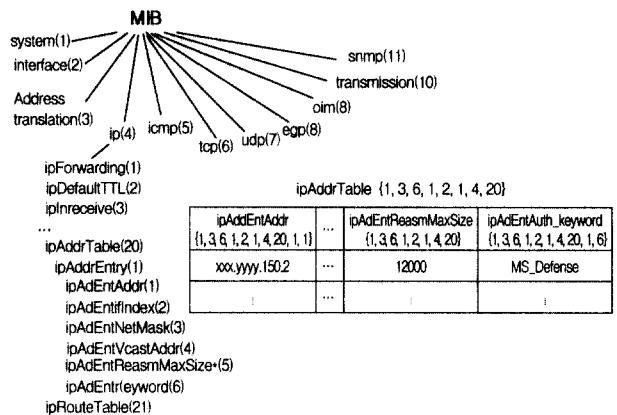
MIB

system(1)
interface(2)
Address translation(3)
ip(4)
icmp(5)
tcp(6)
udp(7)
egp(8)
oim(8)
transmission(10)
snmp(11)

ipForwarding(1)
ipDefaultTTL(2)
ipInreceive(3)
...
ipAddrTable(20)
ipAddrEntry(1)
ipAdEntAddr(1)
ipAdEntifIndex(2)
ipAdEntNetMask(3)
ipAdEntVcastAddr(4)
ipAdEntReasmMaxSize+(5)
ipAdEntr(eyword(6)
ipRouteTable(21)

ipAddrTable {1, 3, 6, 1, 2, 1, 4, 20}

| ipAdEntAddr {1, 3, 6, 1, 2, 1, 4, 20, 1, 1} | ... | ipAdEntReasmMaxSize {1, 3, 6, 1, 2, 1, 4, 20} | ipAdEntAuth_keyword {1, 3, 6, 1, 2, 1, 4, 20, 1, 6} |
|---|---|---|---|
| xxx.yyyy.150.2 | ... | 12000 | MS_Defense |
| ⁝ | ... | ⁝ | ⁝ |